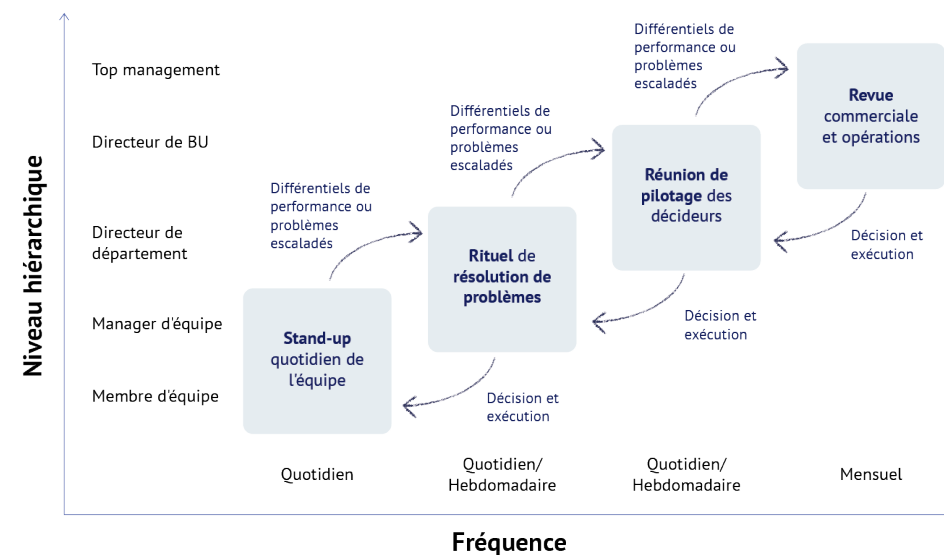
Niveau hiérarchique

Top management

Directeur de BU

Directeur de département

Manager d'équipe

Membre d'équipe

Différentiels de performance ou problèmes escaladés

Revue commerciale et opérations

Différentiels de performance ou problèmes escaladés

Réunion de pilotage des décideurs

Décision et exécution

Différentiels de performance ou problèmes escaladés

Rituel de résolution de problèmes

Décision et exécution

Stand-up quotidien de l'équipe

Décision et exécution

Quotidien

Quotidien/ Hebdomadaire

Quotidien/ Hebdomadaire

Mensuel

Fréquence